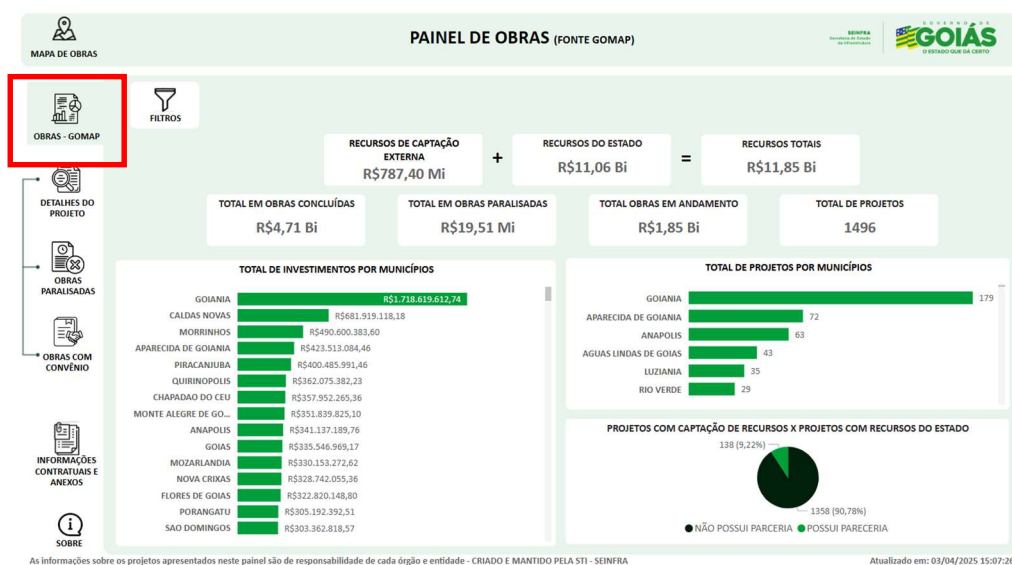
MAPA DE OBRAS

PAINEL DE OBRAS (FONTE GOMAP)

SEINFRA Secretaria de Estado da Infraestrutura

GOVERNO DE GOIÁS O ESTADO QUE DÁ CERTO

OBRAS - GOMAP

FILTROS

DETALHES DO PROJETO

OBRAS PARALISADAS

OBRAS COM CONVÊNIO

INFORMAÇÕES CONTRATUAIS E ANEXOS

SOBRE

RECURSOS DE CAPTAÇÃO EXTERNA
R$787,40 Mi

+

RECURSOS DO ESTADO
R$11,06 Bi

=

RECURSOS TOTAIS
R$11,85 Bi

TOTAL EM OBRAS CONCLUÍDAS
R$4,71 Bi

TOTAL EM OBRAS PARALISADAS
R$19,51 Mi

TOTAL OBRAS EM ANDAMENTO
R$1,85 Bi

TOTAL DE PROJETOS
1496

TOTAL DE INVESTIMENTOS POR MUNICÍPIOS

| | |
|---|---|
| GOIANIA | R$1.718.619.612,74 |
| CALDAS NOVAS | R$681.919.118,18 |
| MORRINHOS | R$490.600.383,60 |
| APARECIDA DE GOIANIA | R$423.513.084,46 |
| PIRACANJUBA | R$400.485.991,46 |
| QUIRINOPOLIS | R$362.075.382,23 |
| CHAPADAO DO CEU | R$357.952.265,36 |
| MONTE ALEGRE DE GO... | R$351.839.825,10 |
| ANAPOLIS | R$341.137.189,76 |
| GOIAS | R$335.546.969,17 |
| MOZARLANDIA | R$330.153.272,62 |
| NOVA CRIXAS | R$328.742.055,36 |
| FLORES DE GOIAS | R$322.820.148,80 |
| PORANGATU | R$305.192.392,51 |
| SAO DOMINGOS | R$303.362.818,57 |

TOTAL DE PROJETOS POR MUNICÍPIOS

| | |
|---|---|
| GOIANIA | 179 |
| APARECIDA DE GOIANIA | 72 |
| ANAPOLIS | 63 |
| AGUAS LINDAS DE GOIAS | 43 |
| LUZIANIA | 35 |
| RIO VERDE | 29 |

PROJETOS COM CAPTAÇÃO DE RECURSOS X PROJETOS COM RECURSOS DO ESTADO

138 (9,22%)
1358 (90,78%)

NÃO POSSUI PARCERIA
POSSUI PARECERIA

As informações sobre os projetos apresentados neste painel são de responsabilidade de cada órgão e entidade - CRIADO E MANTIDO PELA STI - SEINFRA

Atualizado em: 03/04/2025 15:07:26